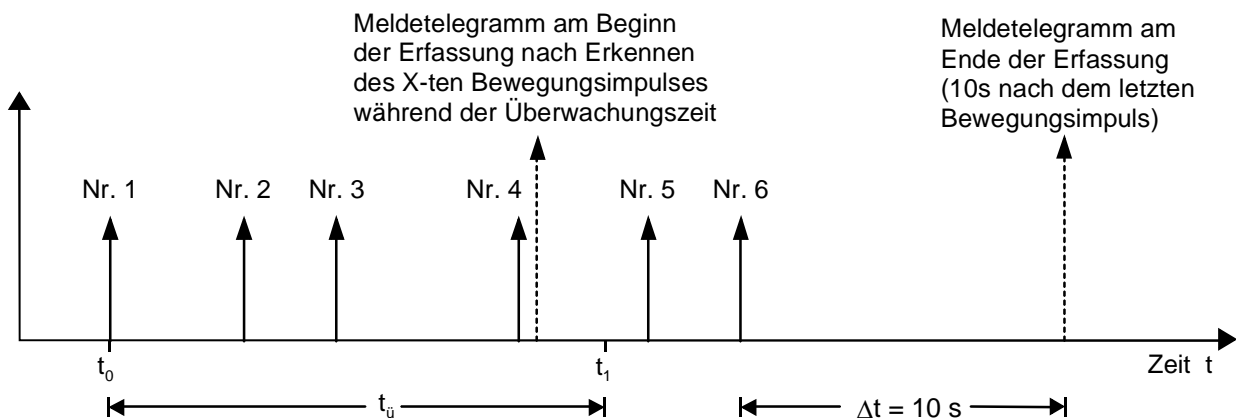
Meldetelegramm am Beginn der Erfassung nach Erkennen des X-ten Bewegungsimpulses während der Überwachungszeit

Meldetelegramm am Ende der Erfassung (10s nach dem letzten Bewegungsimpuls)

Nr. 1

Nr. 2

Nr. 3

Nr. 4

Nr. 5

Nr. 6

$t_0$

$t_1$

Zeit t

$t_ü$

$\Delta t = 10$ s